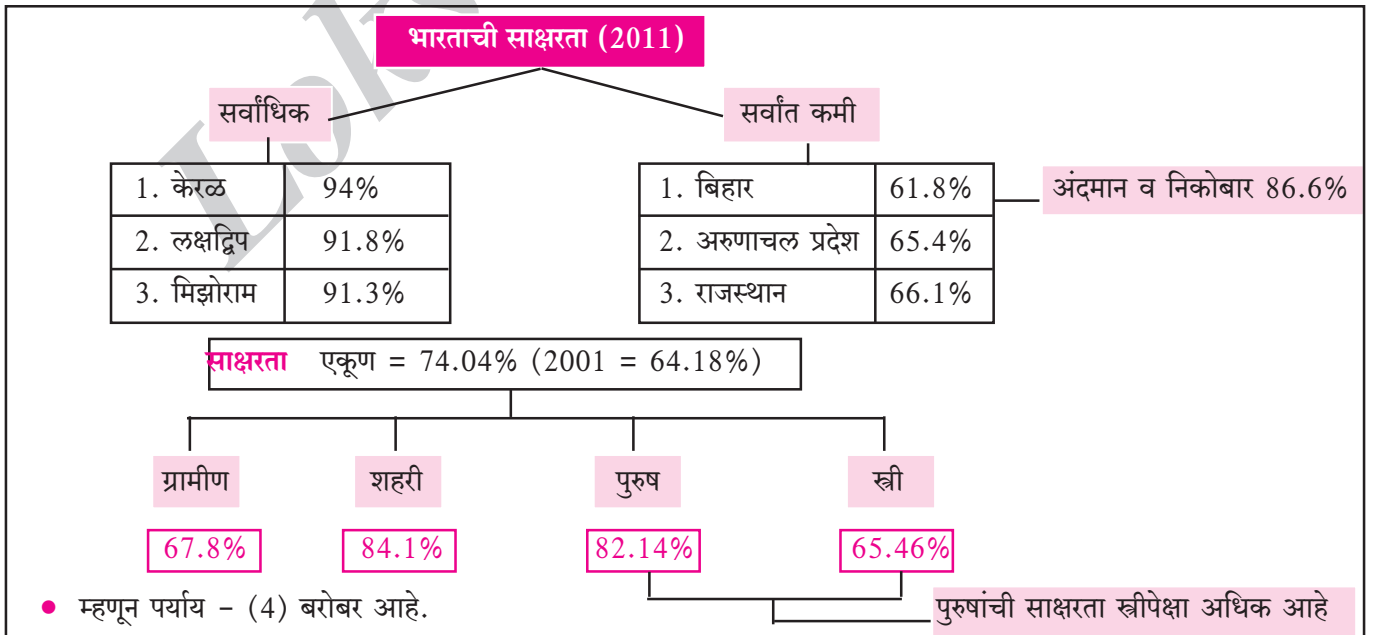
भारताची साक्षरता (2011)

सर्वाधिक

| 1. केरळ | 94% |
|---|---|
| 2. लक्षद्विप | 91.8% |
| 3. मिझोराम | 91.3% |

सर्वांत कमी

| 1. बिहार | 61.8% |
|---|---|
| 2. अरुणाचल प्रदेश | 65.4% |
| 3. राजस्थान | 66.1% |

अंदमान व निकोबार 86.6%

साक्षरता एकूण = 74.04% (2001 = 64.18%)

ग्रामीण
67.8%

शहरी
84.1%

पुरुष
82.14%

स्त्री
65.46%

पुरुषांची साक्षरता स्त्रीपेक्षा अधिक आहे

• म्हणून पर्याय – (4) बरोबर आहे.